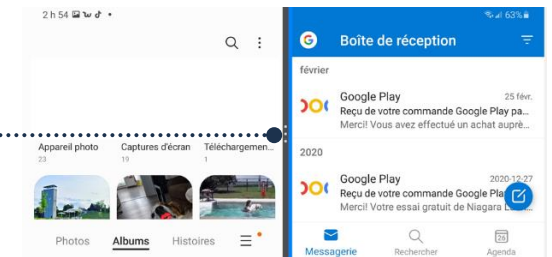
2 h 54

Appareil photo
23

Captures d'écran
19

Téléchargemen...
3

Photos
Albums
Histoires

63 %

Boîte de réception

février

Google Play
25 févr.
Reçu de votre commande Google Play pa...
Merci! Vous avez effectué un achat auprè...

2020

Google Play
2020-12-27
Reçu de votre commande Google Play pa...
Merci! Votre essai gratuit de Niagara L...

Messagerie
Rechercher
26
Agenda